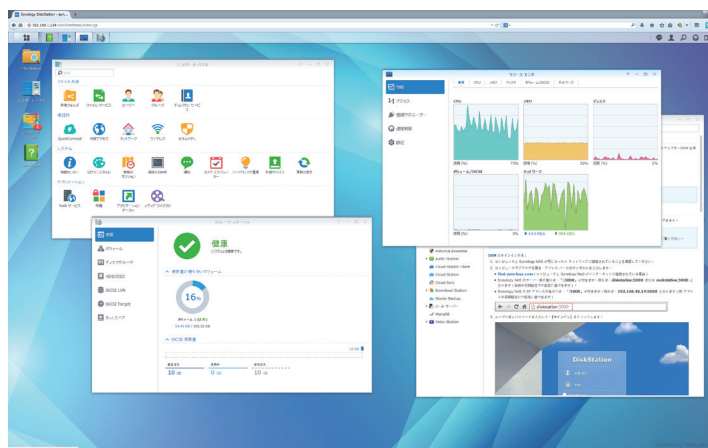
Synology DiskStation

コントロールパネル

ファイル共有

共有フォルダ

ファイルサービス

ユーザー

グループ

ディレクトリサービス

接続性

QuickConnect

外部アクセス

ネットワーク

ワイヤレス

セキュリティ

システム

情報センター

テーマ

地域のオプション

通知

ハードウェアと電源

外部デバイス

更新と復元

アプリケーション

Webサービス

権限

アプリケーションポータル

メディアライブラリ

リソースモニタ

概要

CPU

メモリ

ネットワーク

ディスク

ボリューム/iSCSI

ストレージマネージャ

概要

ボリューム

ディスクグループ

HDD/SSD

iSCSI LUN

iSCSI Target

ホットスペア

健康

システムは健康です。

16%

iSCSI LUN

DiskStation

Cloud Station

Cloud Sync

Download Station

Media Server

Video Station

Audio Station

DSM にサインインする